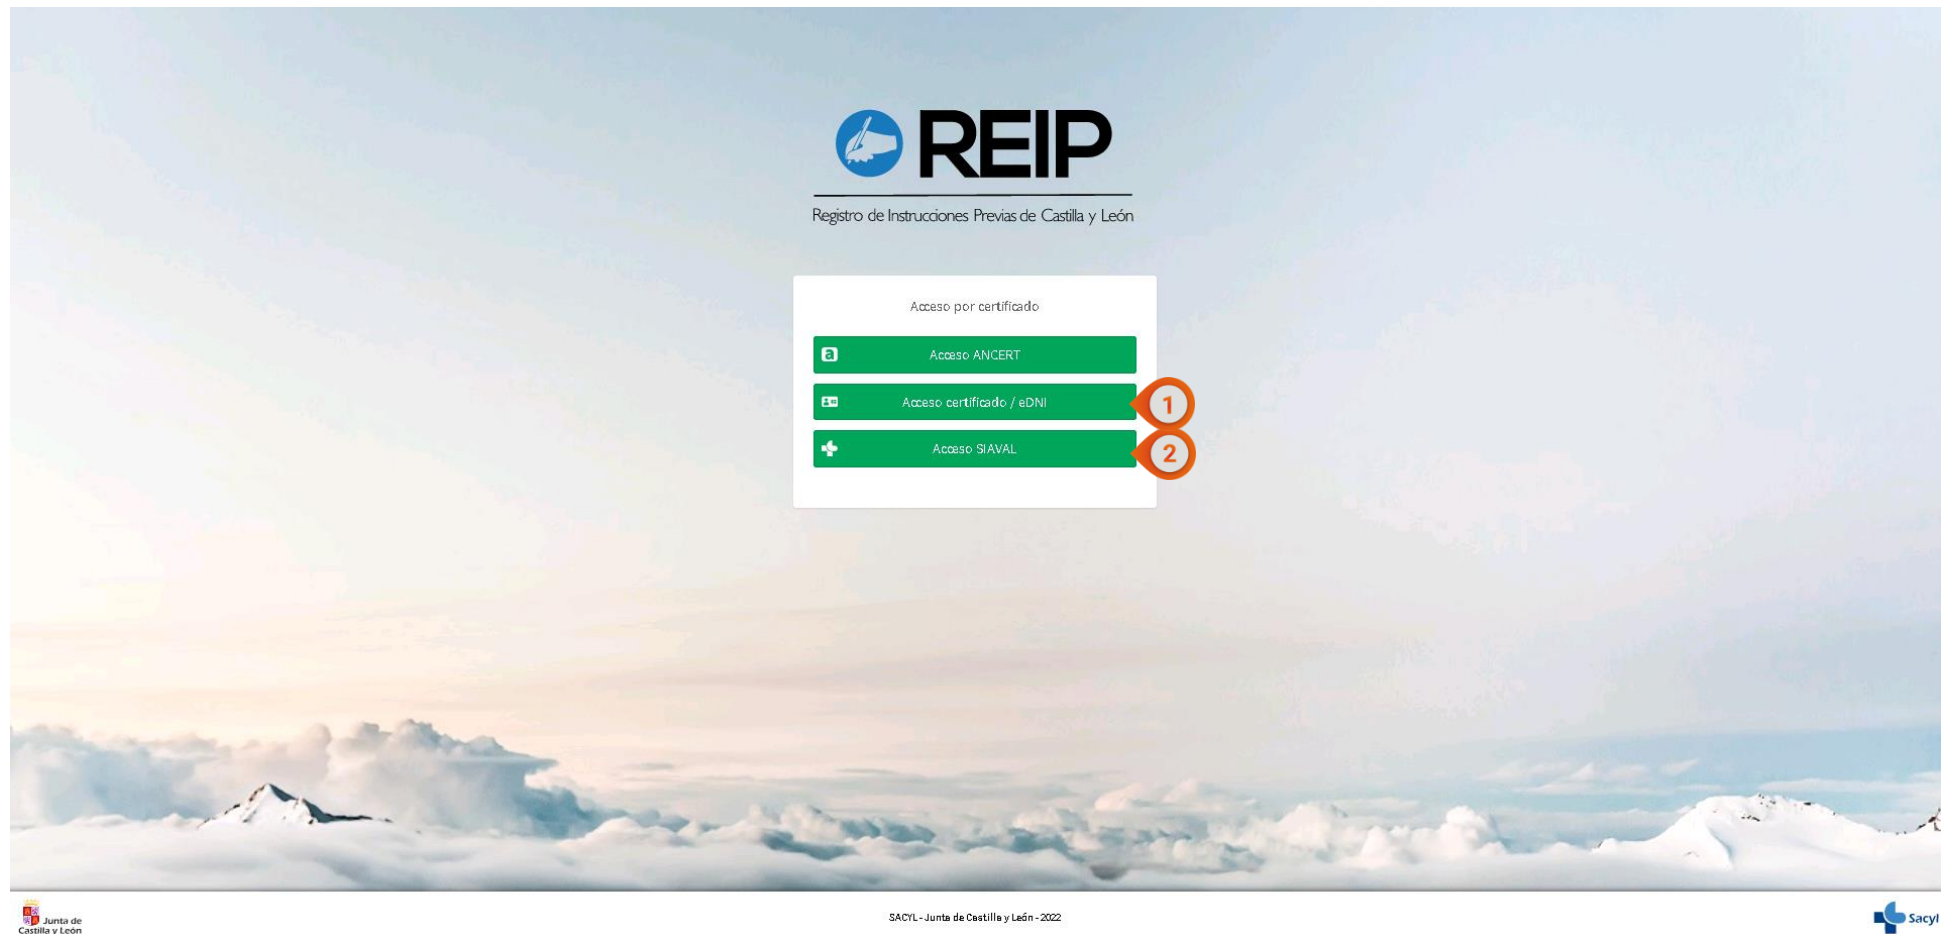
REIP

Registro de Instrucciones Previas de Castilla y León

Acceso por certificado

Acceso ANCERT

Acceso certificado / eDNI

1

Acceso SIAVAL

2

Junta de Castilla y León

SACYL - Junta de Castilla y León - 2022

Sacyl